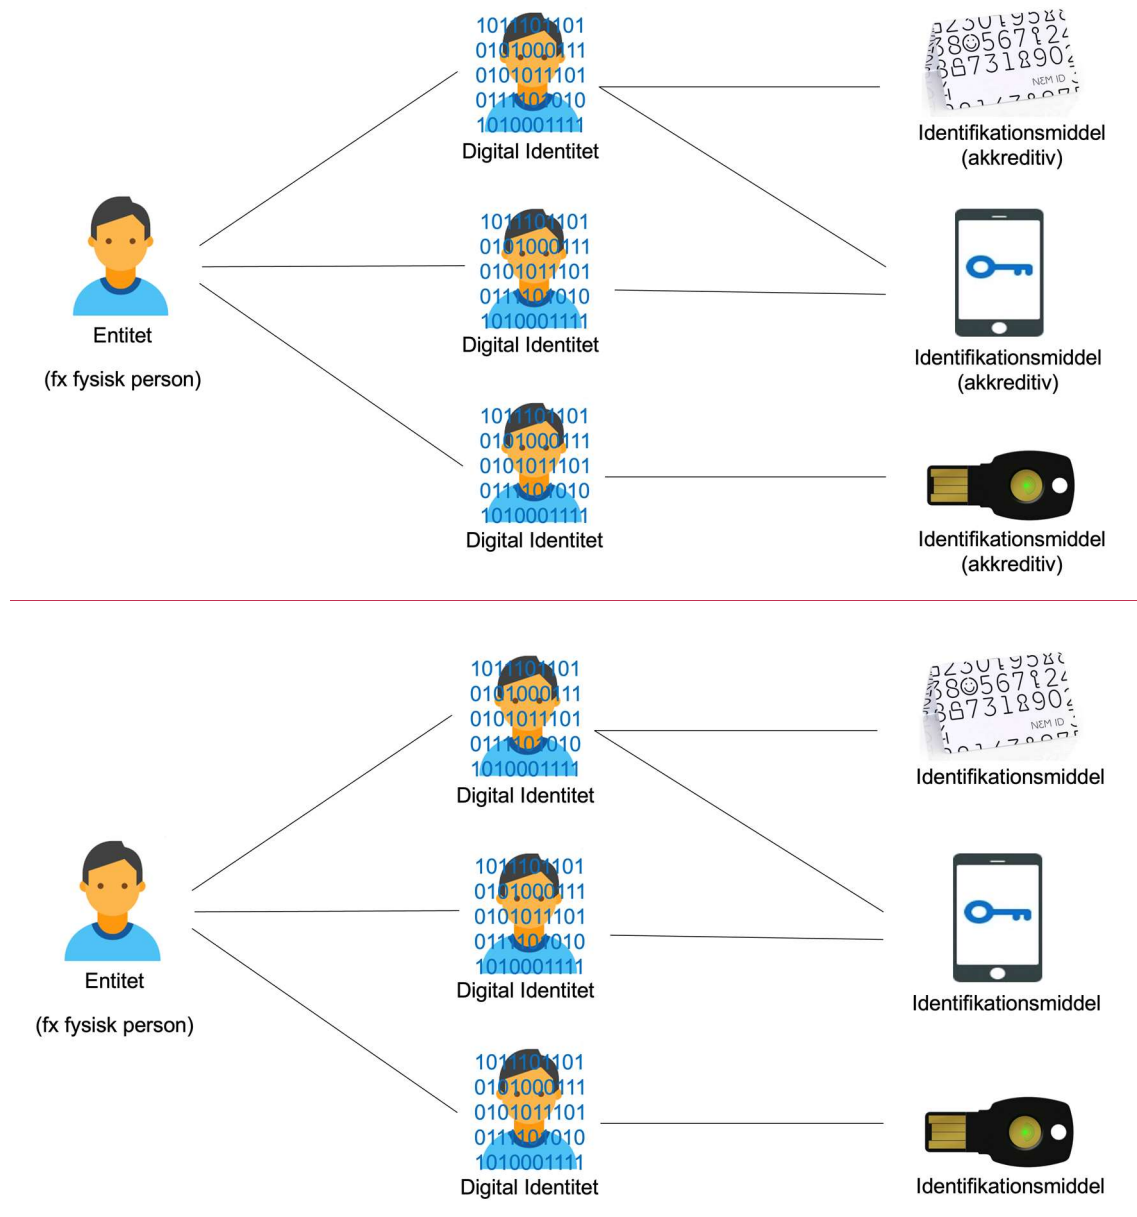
1011101101
0101000111
0101011101
0111101010
1010001111
Digital Identitet

NEM ID

Identifikationsmiddel
(akkreditiv)

Entitet

(fx fysisk person)

1011101101
0101000111
0101011101
0111101010
1010001111
Digital Identitet

Identifikationsmiddel
(akkreditiv)

1011101101
0101000111
0101011101
0111101010
1010001111
Digital Identitet

Identifikationsmiddel
(akkreditiv)

1011101101
0101000111
0101011101
0111101010
1010001111
Digital Identitet

NEM ID

Identifikationsmiddel

Entitet

(fx fysisk person)

1011101101
0101000111
0101011101
0111101010
1010001111
Digital Identitet

Identifikationsmiddel

1011101101
0101000111
0101011101
0111101010
1010001111
Digital Identitet

Identifikationsmiddel